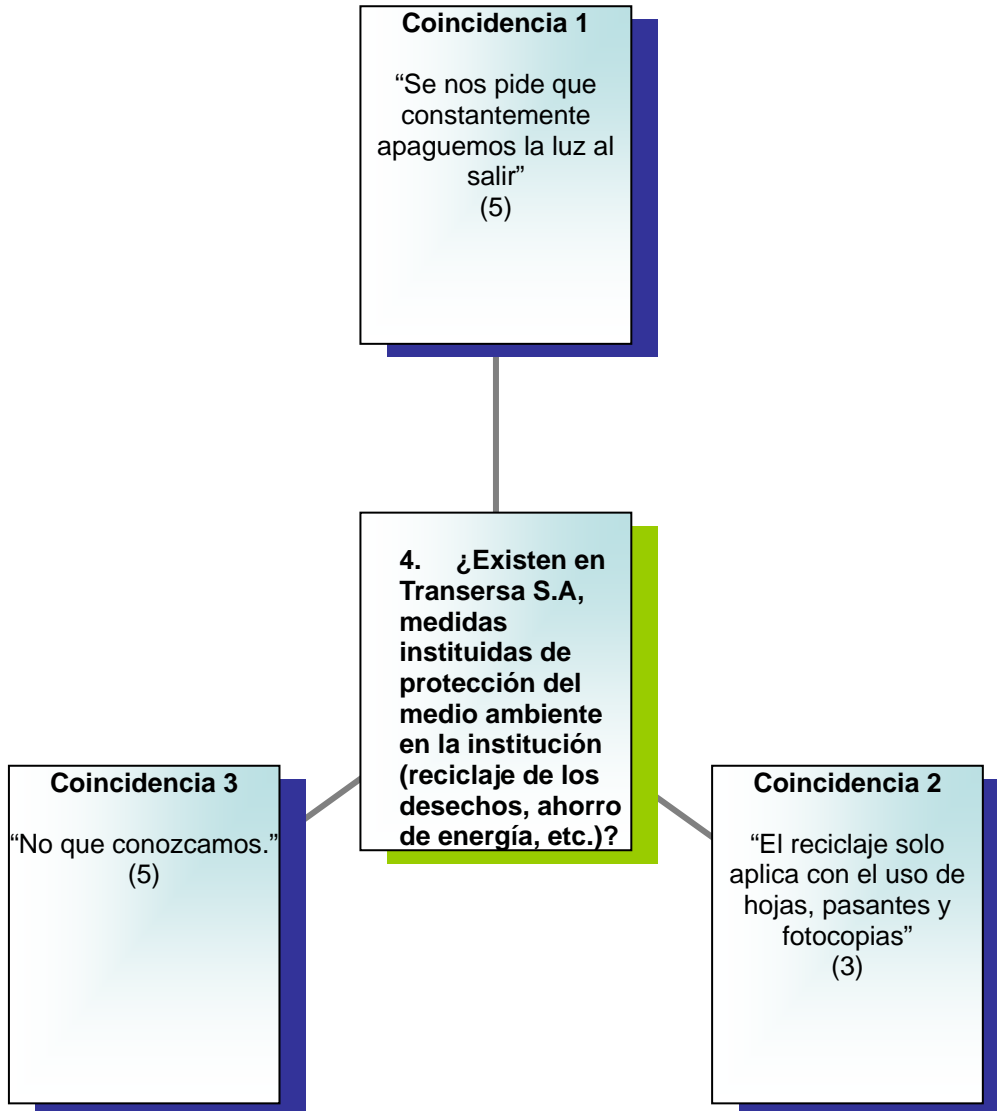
Coincidencia 1

“Se nos pide que constantemente apaguemos la luz al salir”
(5)

4. ¿Existen en Transersa S.A, medidas instituidas de protección del medio ambiente en la institución (reciclaje de los desechos, ahorro de energía, etc.)?

Coincidencia 3

“No que conozcamos.”
(5)

Coincidencia 2

“El reciclaje solo aplica con el uso de hojas, pasantes y fotocopias”
(3)